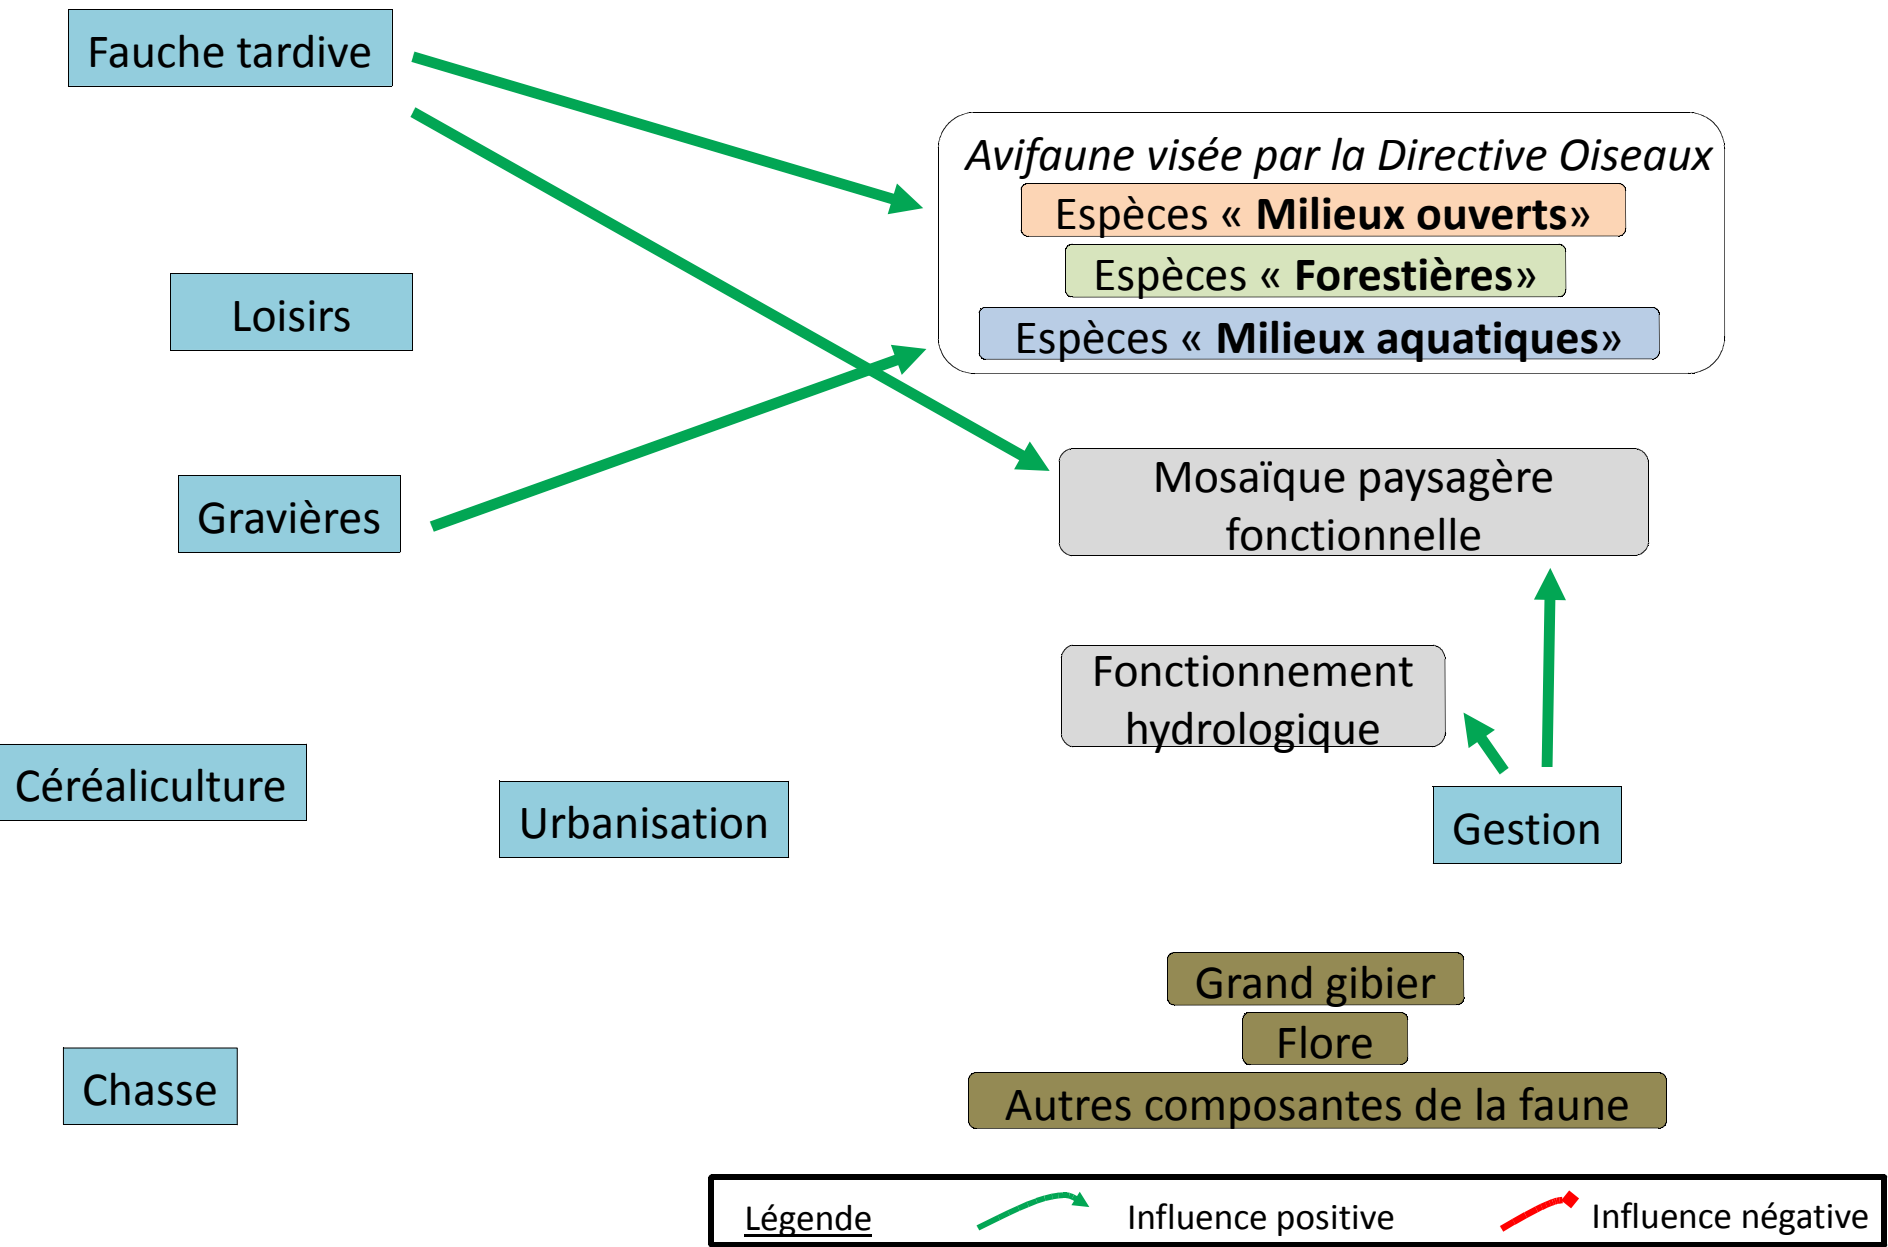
Fauche tardive

Avifaune visée par la Directive Oiseaux

Espèces « **Milieux ouverts**»

Espèces « **Forestières**»

Espèces « **Milieux aquatiques**»

Loisirs

Gravières

Mosaïque paysagère fonctionnelle

Fonctionnement hydrologique

Céréaliculture

Urbanisation

Gestion

Grand gibier

Flore

Autres composantes de la faune

Chasse

Légende

Influence positive

Influence négative